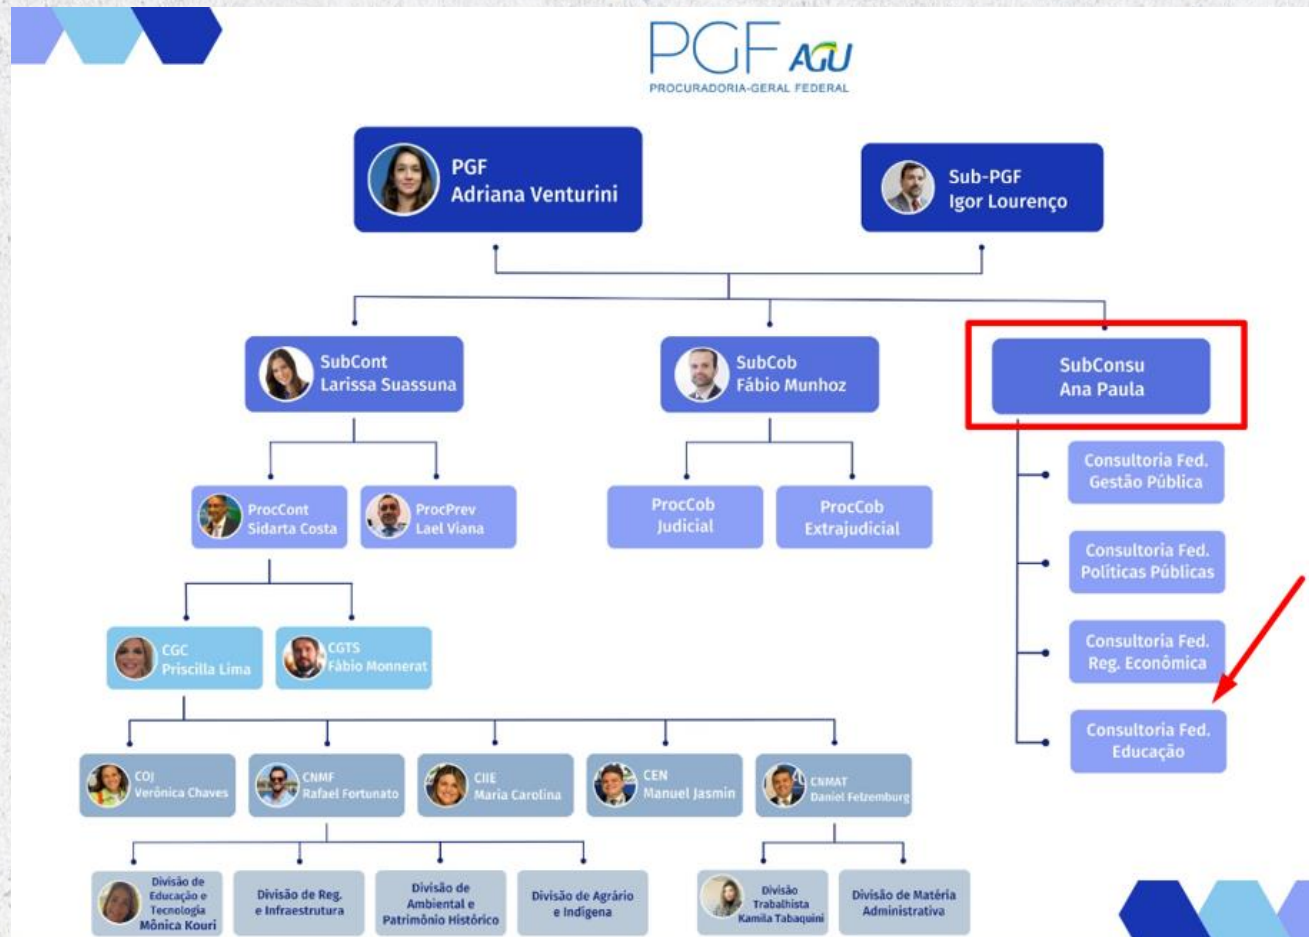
PGF AGU
PROCURADORIA-GERAL FEDERAL

PGF
Adriana Venturini

Sub-PGF
Igor Lourenço

SubCont
Larissa Suassuna

SubCob
Fábio Munhoz

SubConsu
Ana Paula

ProcCont
Sidarta Costa

ProcPrev
Lael Viana

ProcCob
Judicial

ProcCob
Extrajudicial

Consultoria Fed.
Gestão Pública

Consultoria Fed.
Políticas Públicas

Consultoria Fed.
Reg. Econômica

Consultoria Fed.
Educação

CGC
Priscilla Lima

CGTS
Fábio Monnerat

COJ
Verônica Chaves

CNMF
Rafael Fortunato

CIIE
Maria Carolina

CEN
Manuel Jasmin

CNMAT
Daniel Felzemburg

Divisão de Educação e Tecnologia
Mônica Kouri

Divisão de Reg. e Infraestrutura

Divisão de Ambiental e Patrimônio Histórico

Divisão de Agrário e Indígena

Divisão Trabalhista
Kamila Tabaquini

Divisão de Matéria Administrativa